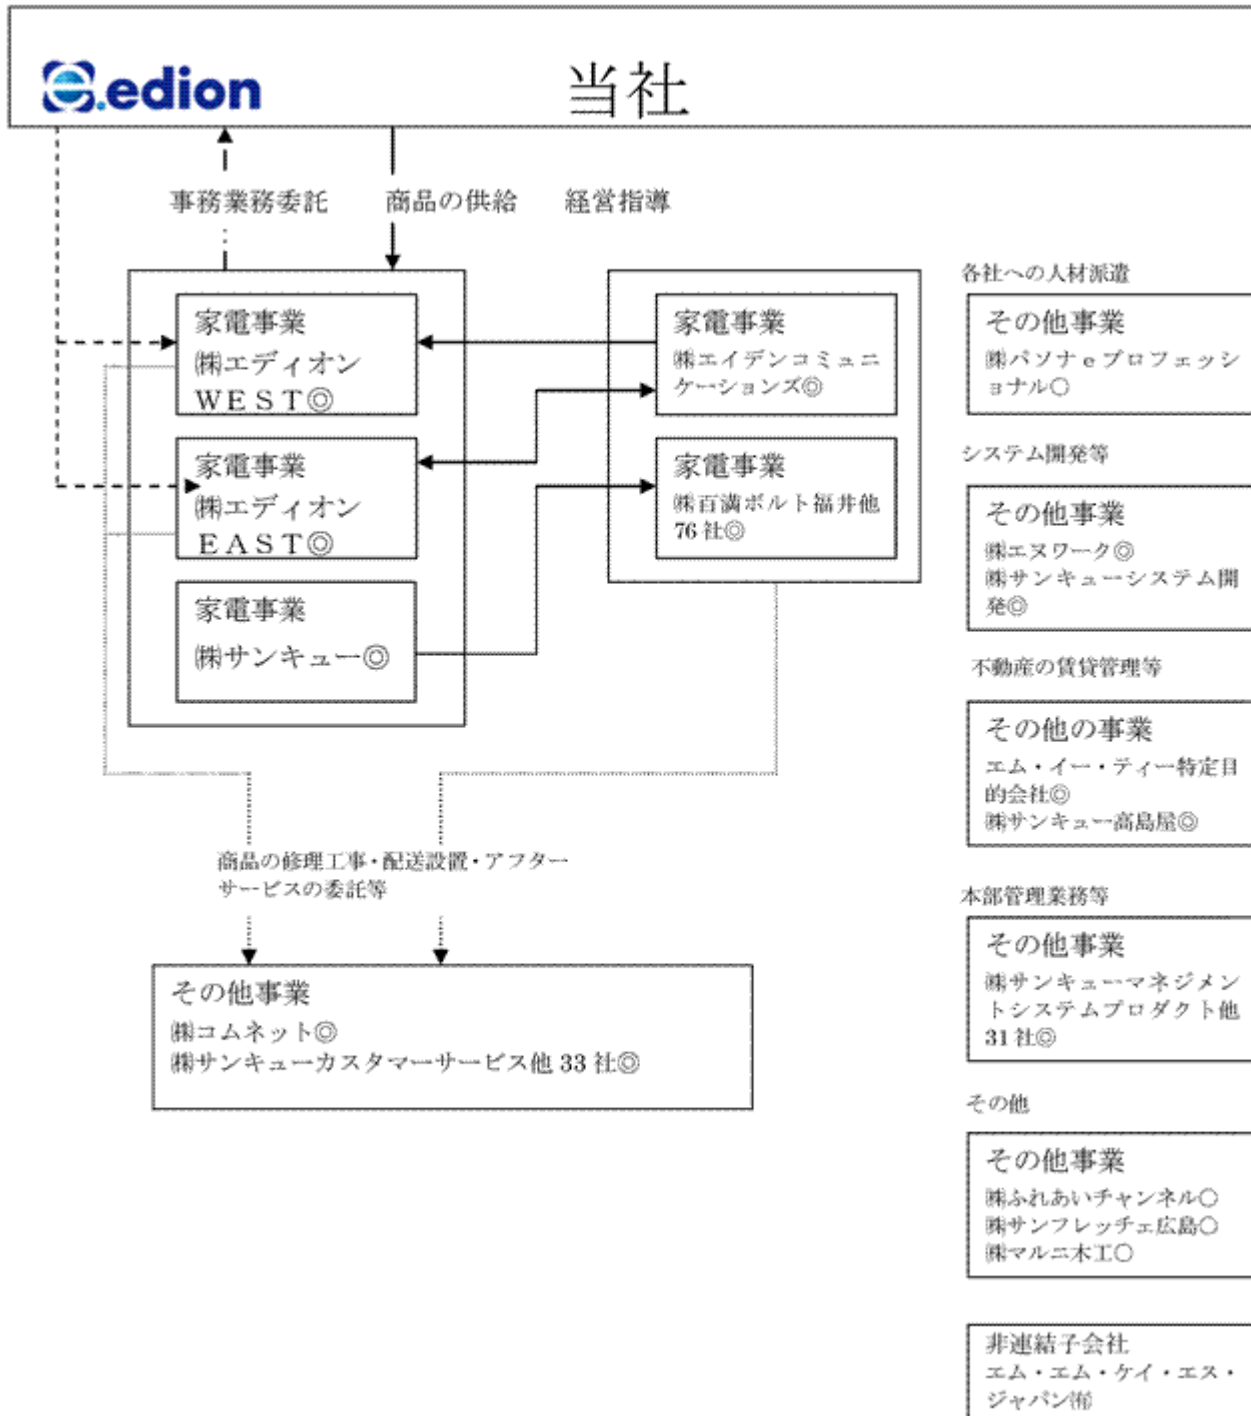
edion

当社

事務業務委託　商品の供給　経営指導

家電事業
㈱エディオン
WEST◎

家電事業
㈱エディオン
EAST◎

家電事業
㈱サンキュー◎

家電事業
㈱エイデンコミュニケーションズ◎

家電事業
㈱百満ボルト福井他76社◎

商品の修理工事・配送設置・アフターサービスの委託等

その他事業
㈱コムネット◎
㈱サンキューカスタマーサービス他33社◎

各社への人材派遣

その他事業
㈱パソナeプロフェッショナル○

システム開発等

その他事業
㈱エヌワーク◎
㈱サンキューシステム開発◎

不動産の賃貸管理等

その他の事業
エム・イー・ティー特定目的会社◎
㈱サンキュー高島屋◎

本部管理業務等

その他事業
㈱サンキューマネジメントシステムプロダクト他31社◎

その他

その他事業
㈱ふれあいチャンネル○
㈱サンフレッチェ広島○
㈱マルニ木工○

非連結子会社
エム・エム・ケイ・エス・ジャパン㈱